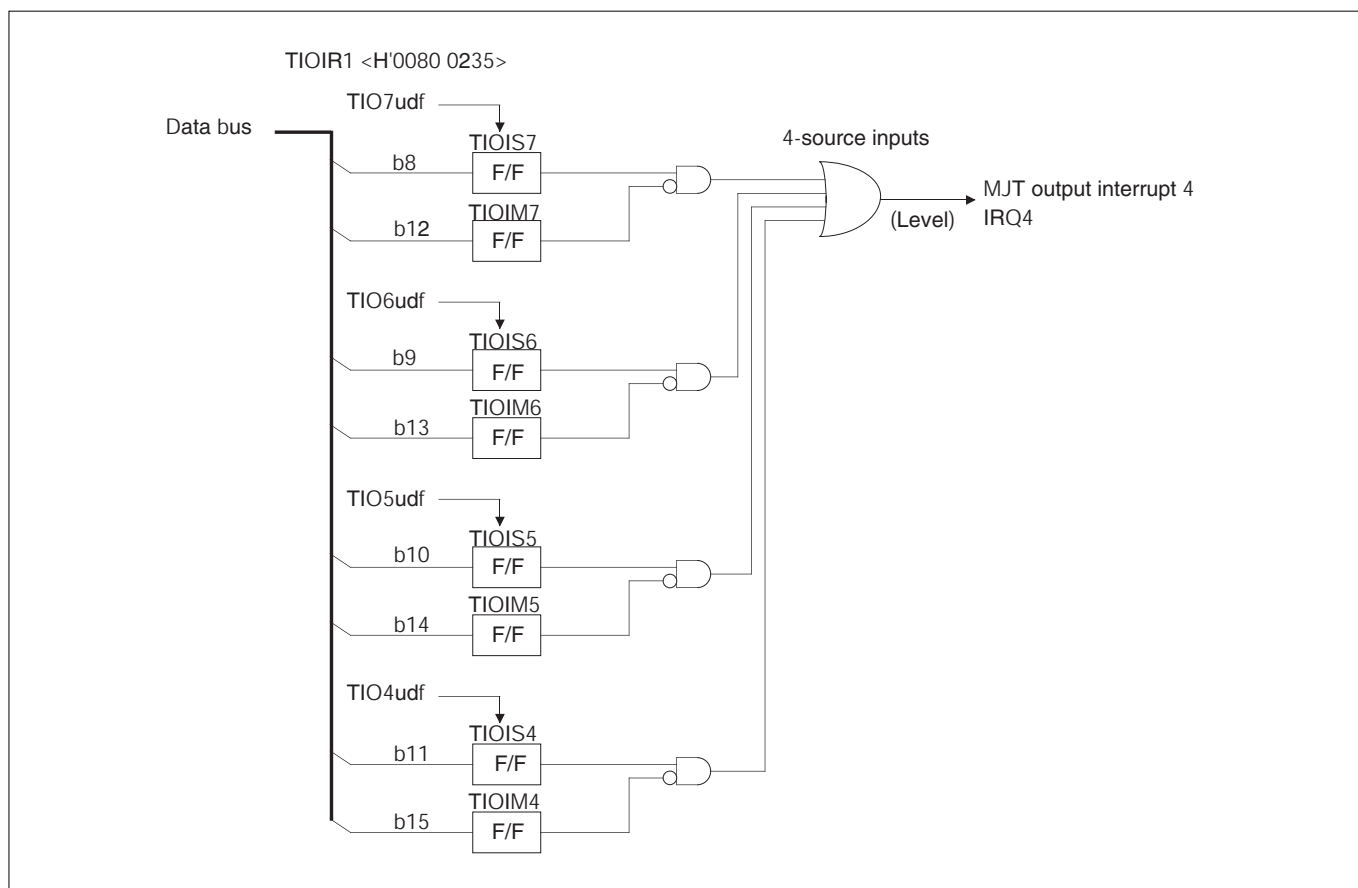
TIOIR1 <H'0080 0235>

TIO7udf

Data bus

TIOIS7

b8

F/F

4-source inputs

MJT output interrupt 4

IRQ4

(Level)

TIOIM7

b12

F/F

TIO6udf

TIOIS6

b9

F/F

TIOIM6

b13

F/F

TIO5udf

TIOIS5

b10

F/F

TIOIM5

b14

F/F

TIO4udf

TIOIS4

b11

F/F

TIOIM4

b15

F/F